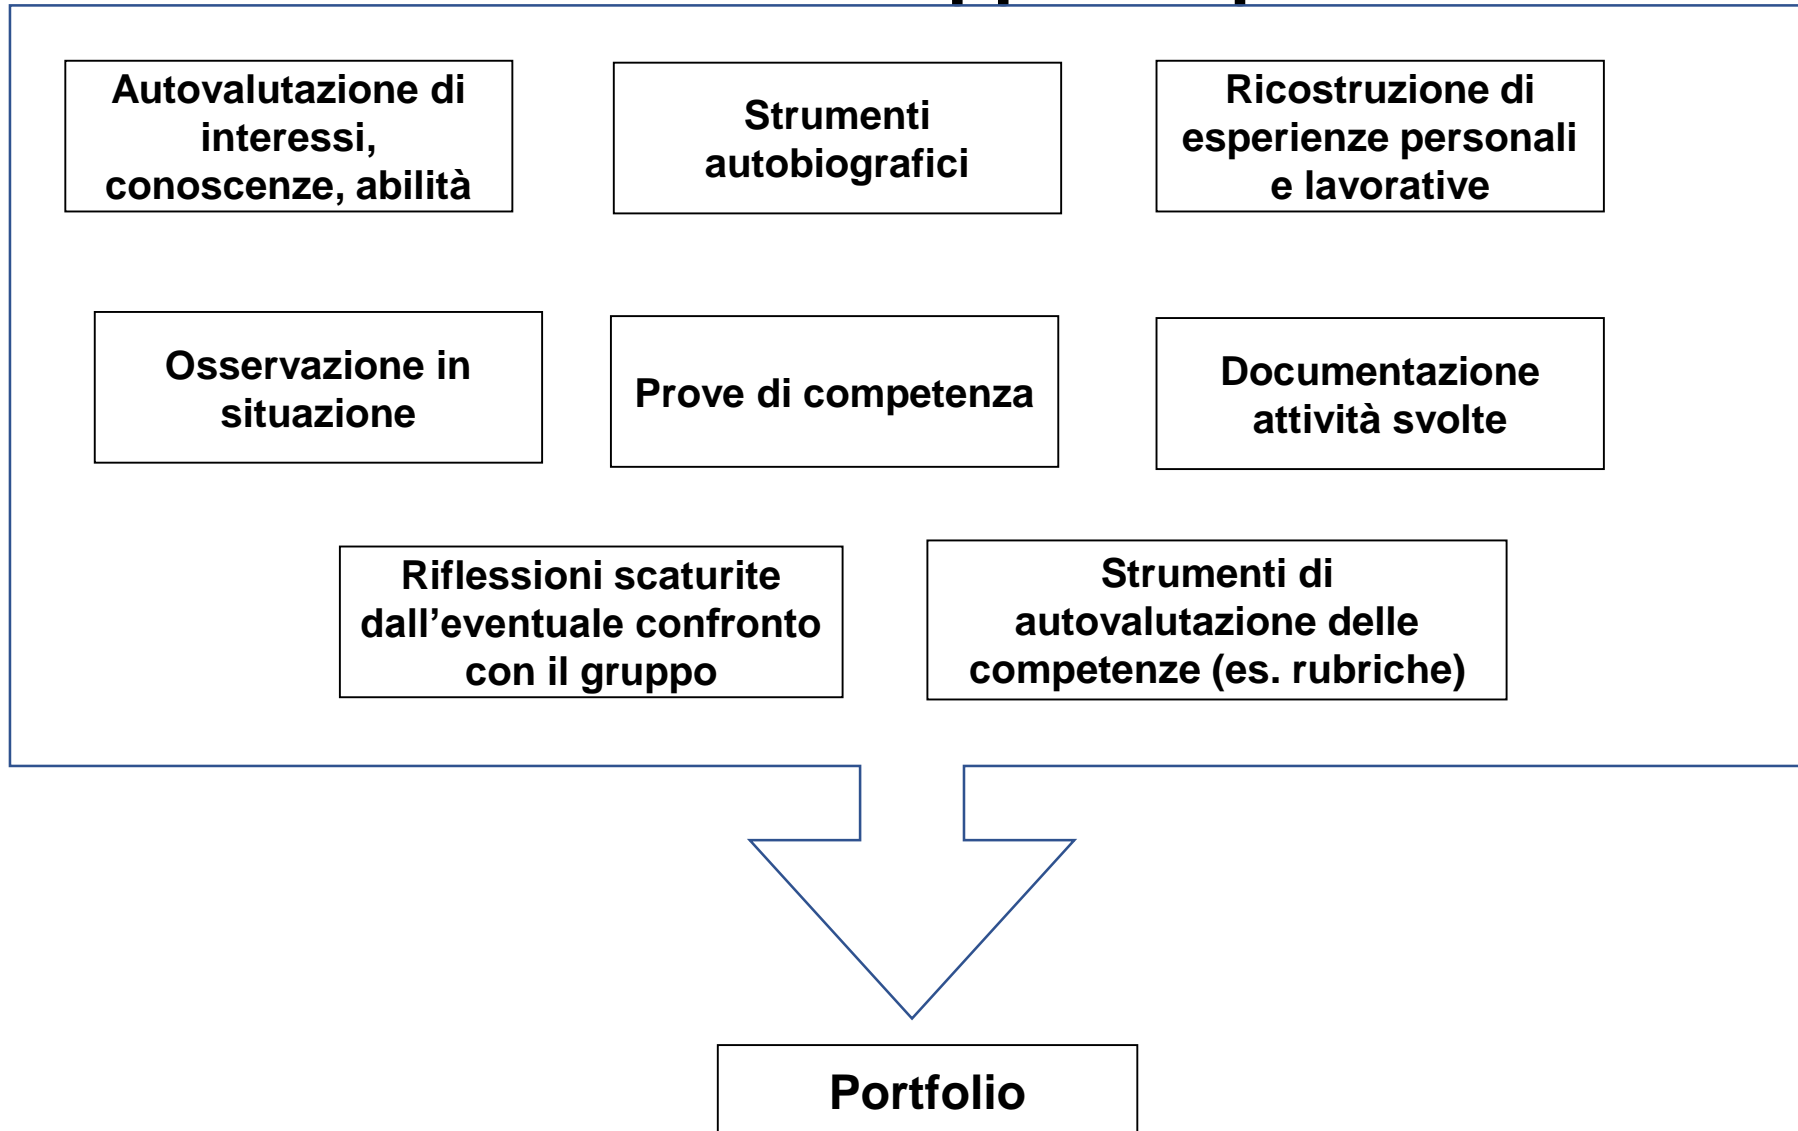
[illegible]

Autovalutazione di interessi, conoscenze, abilità

Strumenti autobiografici

Ricostruzione di esperienze personali e lavorative

Osservazione in situazione

Prove di competenza

Documentazione attività svolte

Riflessioni scaturite dall'eventuale confronto con il gruppo

Strumenti di autovalutazione delle competenze (es. rubriche)

Portfolio